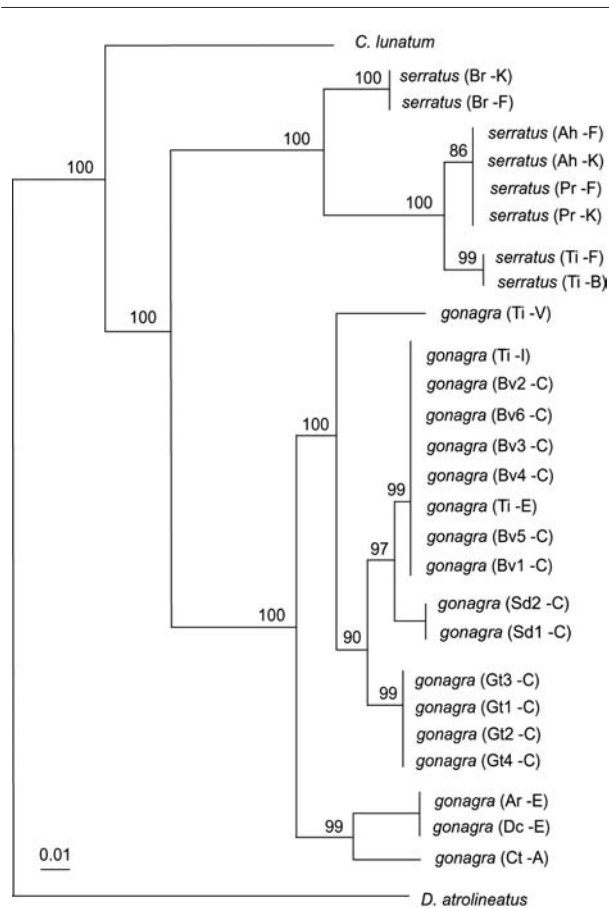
C. lunatum

100

100

serratus (Br -K)

serratus (Br -F)

100

86

serratus (Ah -F)

serratus (Ah -K)

serratus (Pr -F)

100

serratus (Pr -K)

99

serratus (Ti -F)

serratus (Ti -B)

100

gonagra (Ti -V)

gonagra (Ti -I)

gonagra (Bv2 -C)

100

gonagra (Bv6 -C)

gonagra (Bv3 -C)

gonagra (Bv4 -C)

99

gonagra (Ti -E)

97

gonagra (Bv5 -C)

gonagra (Bv1 -C)

gonagra (Sd2 -C)

100

90

gonagra (Sd1 -C)

99

gonagra (Gt3 -C)

gonagra (Gt1 -C)

gonagra (Gt2 -C)

gonagra (Gt4 -C)

gonagra (Ar -E)

99

gonagra (Dc -E)

0.01

gonagra (Ct -A)

D. atrolineatus